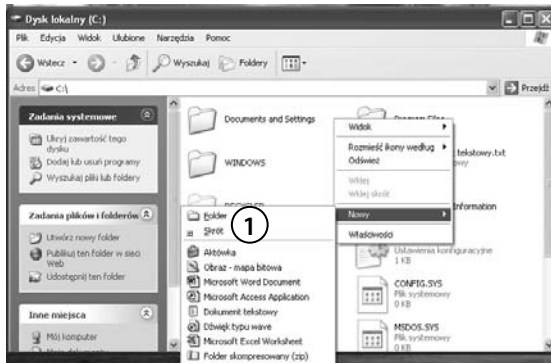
Dysk lokalny (C:)

Plik Edycja Widok Ulubione Narzędzia Pomoc

Wstecz Wyszukaj Foldery

Adres C:\

Przejdź

Zadania systemowe

Ukryj zawartość tego dysku

Dodaj lub usuń programy

Wyszukaj pliki lub foldery

Zadania plików i folderów

Utwórz nowy folder

Publikuj ten folder w sieci Web

Udostępnij ten folder

Inne miejsca

Mój komputer

Documents and Settings

WINDOWS

Program Files

tekstowy.txt

Information

Widok

Rozmieść ikony według

Odśwież

Wklej

Wklej skrót

Nowy

Właściwości

Folder

Skrót

1

Aktówka

Obraz - mapa bitowa

Microsoft Word Document

Microsoft Access Application

Dokument tekstowy

Dźwięk typu wave

Microsoft Excel Worksheet

Folder skompresowany (zip)

Ustawienia konfiguracyjne
1 KB

CONFIG.SYS
Plik systemowy
0 KB

MSDOS.SYS
Plik systemowy
0 KB